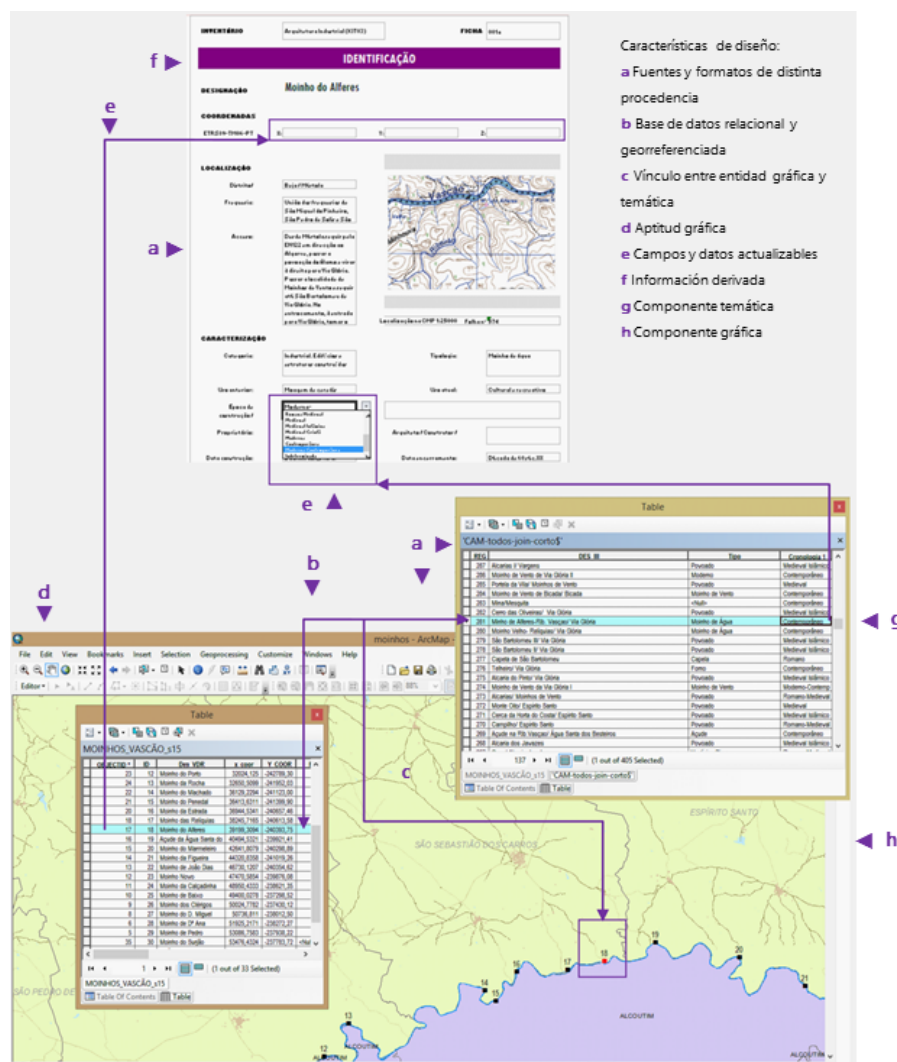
INVENTÁRIO Arquitetura Industrial (KITV2) FICHA

IDENTIFICAÇÃO

DESIGNAÇÃO Moinho do Alferes

COORDENADAS

ETRS89-TM06-PT X: Y: Z:

LOCALIZAÇÃO

Distrito: Beja/Mértola

Freguesia: União das freguesias de São Miguel do Pinheiro, São Pedro de Solis e São Sebastião dos Carros

Acesso: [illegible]

Localização na CMP 1:25000 Folha: 574

CARACTERIZAÇÃO

Categoria: Industrial. Edifício e estrutura de construção

Tipologia: Moinho de água

Uso original: Moagem de cereais

Uso atual: Cultural e recreativo

Época de construção: Medieval

Proprietário:

Arquiteto/Construtor:

Data construção:

Data reconversão: Década de 90 do séc. XX

Características de diseño:
a Fuentes y formatos de distinta procedencia
b Base de datos relacional y georreferenciada
c Vínculo entre entidad gráfica y temática
d Aptitud gráfica
e Campos y datos actualizables
f Información derivada
g Componente temática
h Componente gráfica

f
e
a
e
b
d
a
c
g
h

Table
'CAM-todos-join-corto$'

| REG | DES_III | Tipo | Cronologia |
|---|---|---|---|
| 287 | Alcarias I/ Vargens | Povoado | Medieval Islâmico |
| 286 | Moinho de Vento de Via Glória II | Moderno | Contemporâneo |
| 285 | Portela da Via/ Moinhos de Vento | Povoado | Medieval |
| 284 | Moinho de Vento de Bicada/ Bicada | Moinho de Vento | Contemporâneo |
| 283 | Mina/Mesquita | <Null> | Contemporâneo |
| 282 | Cerro das Oliveiras/ Via Glória | Povoado | Medieval Islâmico |
| 281 | Moinho de Alferes-Rib. Vascão/ Via Glória | Moinho de Água | Contemporâneo |
| 280 | Moinho Velho- Reliquias/ Via Glória | Moinho de Água | Contemporâneo |
| 279 | São Bartolomeu III/ Via Glória | Povoado | Medieval Islâmico |
| 278 | São Bartolomeu II/ Via Glória | Povoado | Medieval Islâmico |
| 277 | Capela de São Bartolomeu | Capela | Romano |
| 276 | Telheiro/ Via Glória | Forno | Contemporâneo |
| 275 | Alcaria do Pinto/ Via Glória | Povoado | Medieval Islâmico |
| 274 | Moinho de Vento de Via Glória I | Moinho de Vento | Moderno-Contemp |
| 273 | Alcarias/ Moinhos de Vento | Povoado | Medieval Islâmico |
| 272 | Monte Olivi Espírito Santo | Povoado | Medieval |
| 271 | Cerca da Horta do Costa/ Espírito Santo | Povoado | Medieval Islâmico |
| 270 | Campilhos/ Espírito Santo | Povoado | Romano-Medieval |
| 269 | Açude na Rib. Vascão/ Água Santa dos Broteiros | Açude | Contemporâneo |
| 268 | Alcaria dos Javazes | Povoado | Medieval Islâmico |

137 (1 out of 405 Selected)
MOINHOS_VASCÃO_s15 'CAM-todos-join-corto$'
Table Of Contents Table

moinhos - ArcMap
File Edit View Bookmarks Insert Selection Geoprocessing Customize Windows Help
Editor

Table
MOINHOS_VASCÃO_s15

| OBJECTID | ID | Des_VDR | x_coor | Y_COOR |
|---|---|---|---|---|
| 23 | 12 | Moinho do Porto | 32024,125 | -242788,30 |
| 24 | 13 | Moinho da Rocha | 32650,5690 | -241652,03 |
| 22 | 14 | Moinho do Machado | 36129,2294 | -241123,00 |
| 21 | 15 | Moinho do Pereidal | 36413,6311 | -241399,90 |
| 20 | 16 | Moinho da Estrada | 36944,3241 | -240657,46 |
| 18 | 17 | Moinho das Relíquias | 38245,7165 | -240613,58 |
| 17 | 18 | Moinho do Alferes | 39186,3084 | -240363,73 |
| 16 | 19 | Açude da Água Santa do | 40494,5571 | -239921,41 |
| 15 | 20 | Moinho do Marmeleiro | 42641,8079 | -240298,89 |
| 14 | 21 | Moinho da Figueira | 44320,8358 | -241019,26 |
| 13 | 22 | Moinho do João Dias | 46730,1267 | -240094,62 |
| 12 | 23 | Moinho Novo | 47470,5654 | -239876,08 |
| 11 | 24 | Moinho da Calçadinha | 48550,4333 | -239621,35 |
| 10 | 25 | Moinho do Baixo | 49400,0278 | -237398,52 |
| 9 | 26 | Moinho dos Clérigos | 50024,7782 | -237430,12 |
| 8 | 27 | Moinho do D. Miguel | 50736,811 | -238012,50 |
| 7 | 28 | Moinho do Zé Ana | 51925,2171 | -238272,07 |
| 6 | 29 | Moinho de Pedro | 53086,7583 | -237538,22 |
| 35 | 30 | Moinho do Sudão | 53476,4324 | -237763,72 |

1 (1 out of 33 Selected)
MOINHOS_VASCÃO_s15
Table Of Contents Table

ESPÍRITO SANTO
SÃO SEBASTIÃO DOS CARROS
SÃO PEDRO DE
ALCOUTIM
13 14 15 16 17 18 19 20 21 12